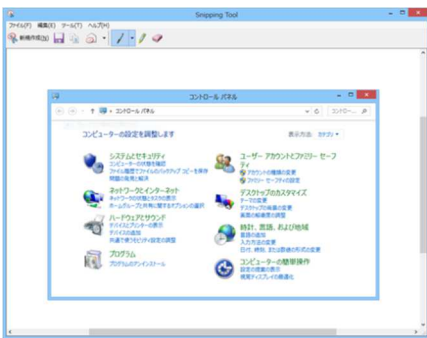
Snipping Tool

ファイル(F) 編集(E) ツール(T) ヘルプ(H)

新規作成(N)

コントロール パネル

« コントロール パネル

コントロール...

コンピューターの設定を調整します

表示方法: カテゴリ ▾

システムとセキュリティ
コンピューターの状態を確認
ファイル履歴でファイルのバックアップ コピーを保存
問題の発見と解決

ネットワークとインターネット
ネットワークの状態とタスクの表示
ホームグループと共有に関するオプションの選択

ハードウェアとサウンド
デバイスとプリンターの表示
デバイスの追加
共通で使うモビリティ設定の調整

プログラム
プログラムのアンインストール

ユーザー アカウントとファミリー セーフティ
アカウントの種類の変更
ファミリー セーフティの設定

デスクトップのカスタマイズ
テーマの変更
デスクトップの背景の変更
画面の解像度の調整

時計、言語、および地域
言語の追加
入力方法の変更
日付、時刻、または数値の形式の変更

コンピューターの簡単操作
設定の提案の表示
視覚ディスプレイの最適化